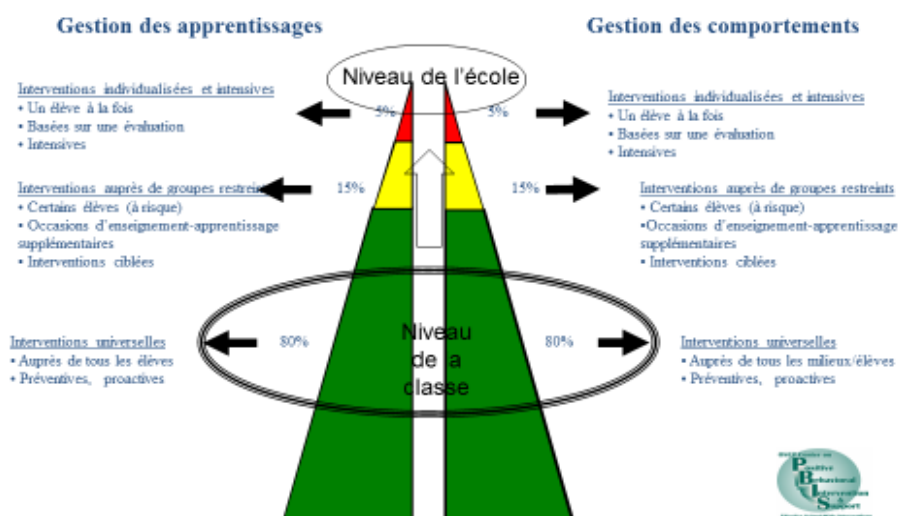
Gestion des apprentissages

Gestion des comportements

Niveau de l'école

Interventions individualisées et intensives
• Un élève à la fois
• Basées sur une évaluation
• Intensives

5%

5%

Interventions individualisées et intensives
• Un élève à la fois
• Basées sur une évaluation
• Intensives

Interventions auprès de groupes restreints
• Certains élèves (à risque)
• Occasions d'enseignement-apprentissage supplémentaires
• Interventions ciblées

15%

15%

Interventions auprès de groupes restreints
• Certains élèves (à risque)
•Occasions d'enseignement-apprentissage supplémentaires
• Interventions ciblées

Interventions universelles
• Auprès de tous les élèves
• Préventives, proactives

80%

Niveau de la classe

80%

Interventions universelles
• Auprès de tous les milieux/élèves
• Préventives, proactives

Positive Behavioral Interventions & Supports